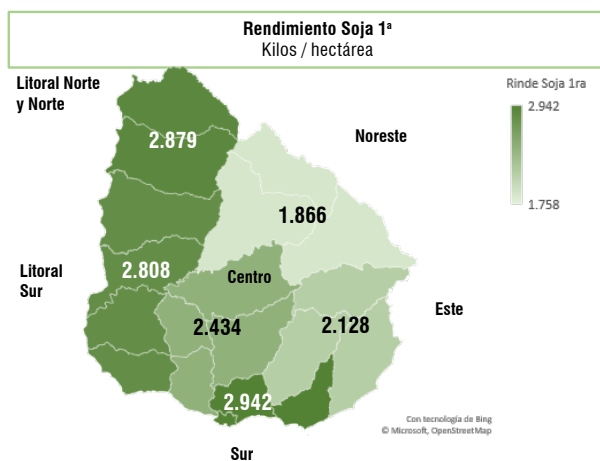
Rendimiento Soja 1ª
Kilos / hectárea

Litoral Norte y Norte

2.879

Noreste

1.866

Litoral Sur

2.808

Centro

2.434

2.128

Este

2.942

Sur

Rinde Soja 1ra
2.942
1.758

Con tecnología de Bing
© Microsoft, OpenStreetMap